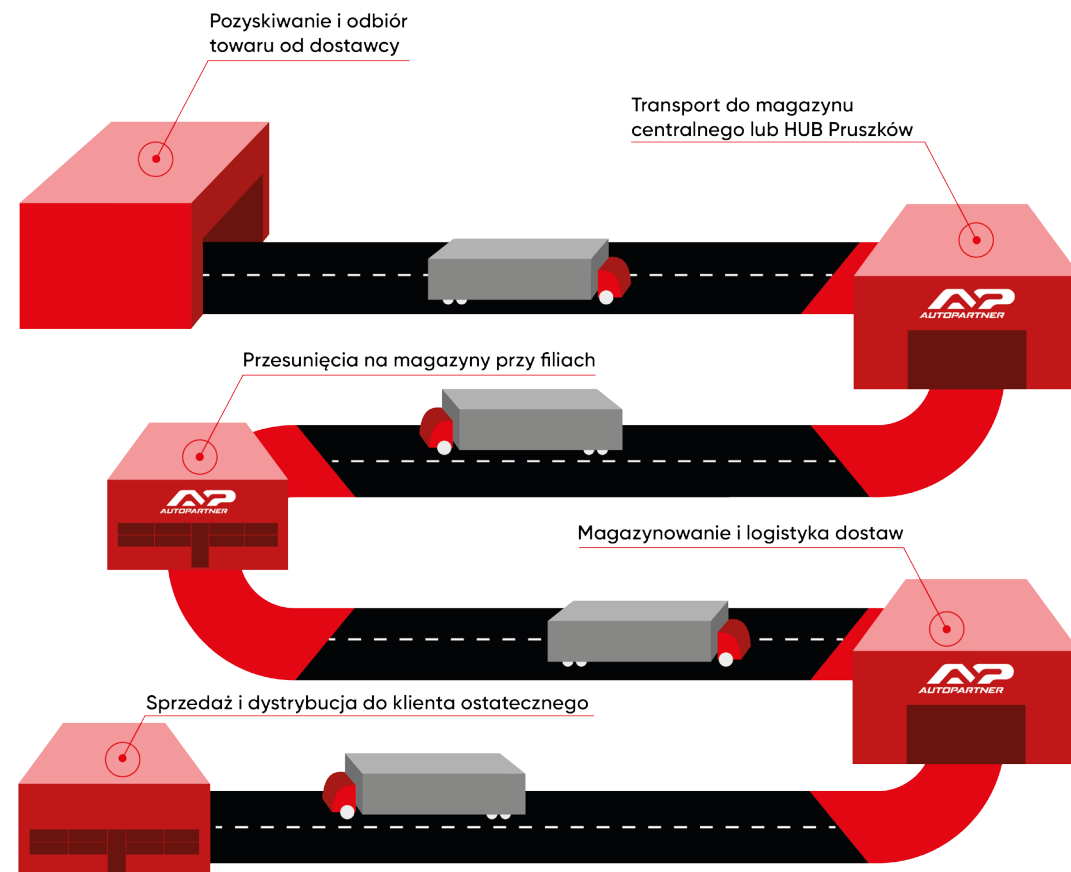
Pozyskiwanie i odbiór towaru od dostawcy

Transport do magazynu centralnego lub HUB Pruszków

AUTOPARTNER

Przesunięcia na magazyny przy filiach

AUTOPARTNER

Magazynowanie i logistyka dostaw

AUTOPARTNER

Sprzedaż i dystrybucja do klienta ostatecznego